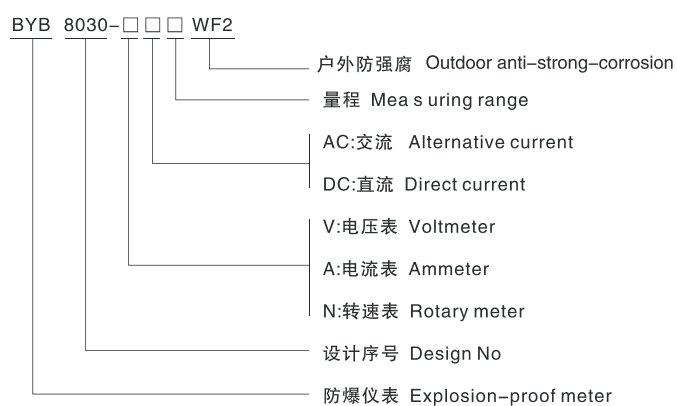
BYB 8030-□□□ WF2

户外防强腐 Outdoor anti-strong-corrosion

量程 Mea s uring range

AC:交流 Alternative current

DC:直流 Direct current

V:电压表 Voltmeter

A:电流表 Ammeter

N:转速表 Rotary meter

设计序号 Design No

防爆仪表 Explosion-proof meter